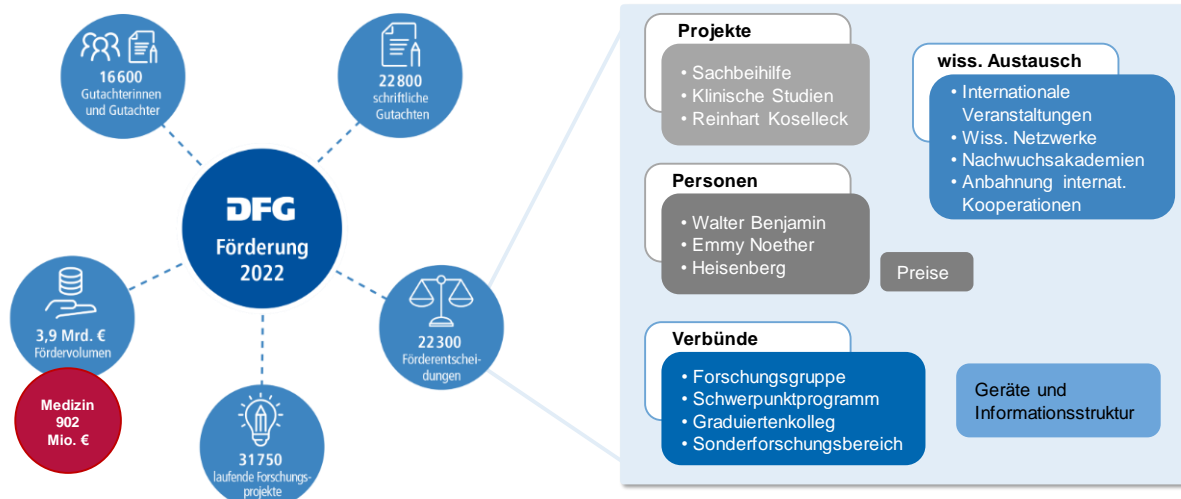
16600
Gutachterinnen und Gutachter

22800
schriftliche Gutachten

DFG
Förderung
2022

3,9 Mrd. €
Fördervolumen

Medizin
902
Mio. €

22300
Förderentscheidungen

31750
laufende Forschungsprojekte

Projekte
• Sachbeihilfe
• Klinische Studien
• Reinhart Koselleck

wiss. Austausch
• Internationale Veranstaltungen
• Wiss. Netzwerke
• Nachwuchsakademien
• Anbahnung internat. Kooperationen

Personen
• Walter Benjamin
• Emmy Noether
• Heisenberg

Preise

Verbünde
• Forschungsgruppe
• Schwerpunktprogramm
• Graduiertenkolleg
• Sonderforschungsbereich

Geräte und Informationsstruktur